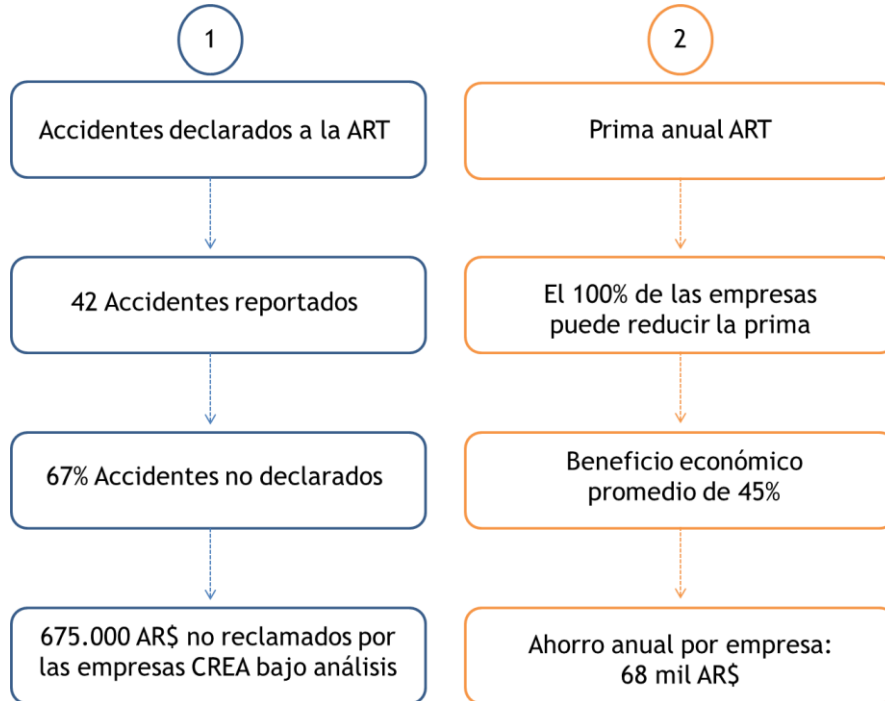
1

Accidentes declarados a la ART

42 Accidentes reportados

67% Accidentes no declarados

675.000 AR$ no reclamados por las empresas CREA bajo análisis

2

Prima anual ART

El 100% de las empresas puede reducir la prima

Beneficio económico promedio de 45%

Ahorro anual por empresa: 68 mil AR$